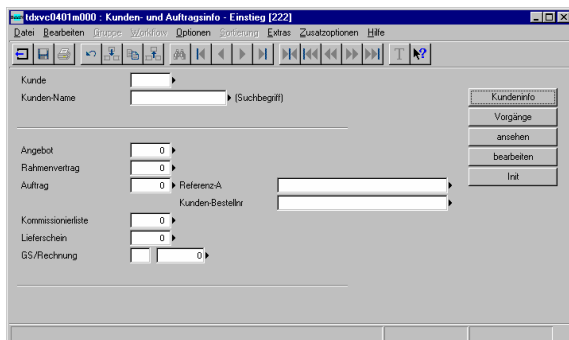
tdsvc0401m000 : Kunden- und Auftragsinfo - Einstieg [222]

Datei Bearbeiten Gruppe Workflow Optionen Sortierung Extras Zusatzoptionen Hilfe

Kunde
Kunden-Name (Suchbegriff)

Kundeninfo
Vorgänge
ansehen
bearbeiten
Init

Angebot 0
Rahmenvertrag 0
Auftrag 0 Referenz-A
Kunden-Bestellnr
Kommissionierliste 0
Lieferschein 0
GS/Rechnung 0